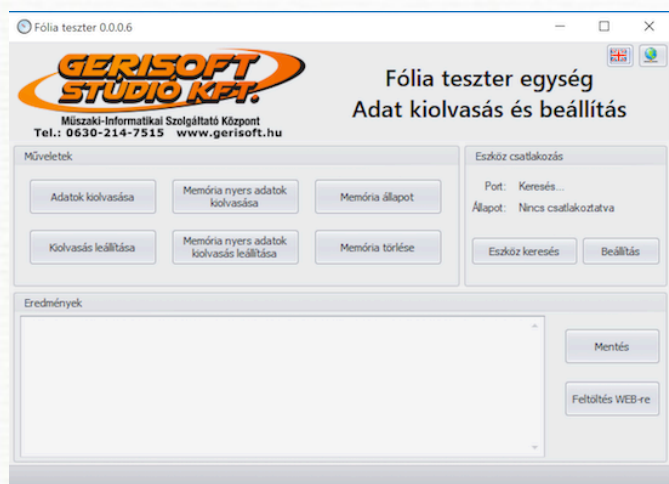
Fólia teszter 0.0.0.6

GERISOFT STÚDIÓ KFT.
Műszaki-Informatikai Szolgáltató Központ
Tel.: 0630-214-7515 www.gerisoft.hu

Fólia teszter egység
Adat kiolvasás és beállítás

Műveletek

Adatok kiolvasása
Memória nyers adatok kiolvasása
Memória állapot
Kiolvasás leállítása
Memória nyers adatok kiolvasás leállítása
Memória törlése

Eszköz csatlakozás

Port: Keresés...
Állapot: Nincs csatlakoztatva

Eszköz keresés
Beállítás

Eredmények

Mentés
Feltöltés WEB-re